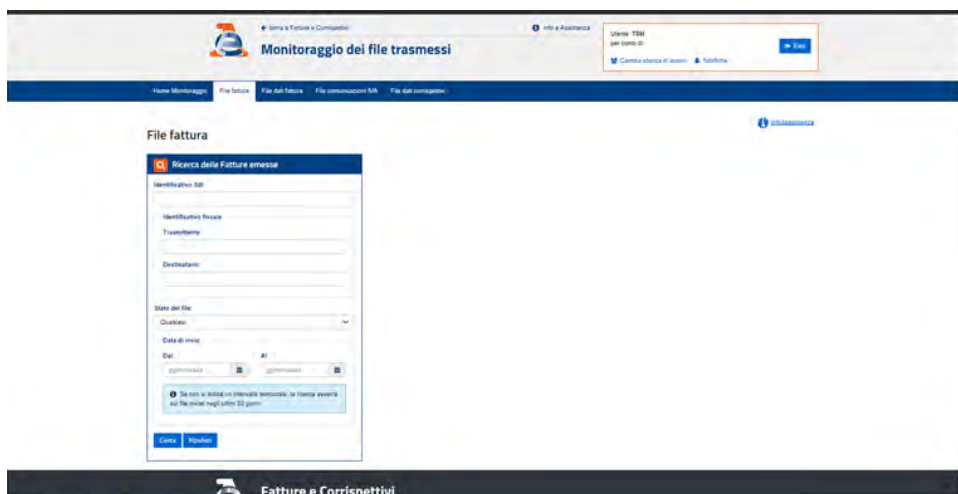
← torna a Fatture e Corrispettivi

Monitoraggio dei file trasmessi

Info e Assistenza

Utente: TSM
per conto di:

Cambia utenza di lavoro   Notifiche

Esci

Home Monitoraggio   File fattura   File dati fattura   File comunicazioni IVA   File dati corrispettivi

File fattura

Info/assistenza

Ricerca delle Fatture emesse

Identificativo SdI

Identificativo fiscale

Trasmittente

Destinatario

Stato del file

Qualsiasi

Data di invio

Dal

gg/mm/aaaa

Al

gg/mm/aaaa

Se non si indica un intervallo temporale, la ricerca avverrà sui file inviati negli ultimi 30 giorni

Cerca   Ripulisci

Fatture e Corrispettivi